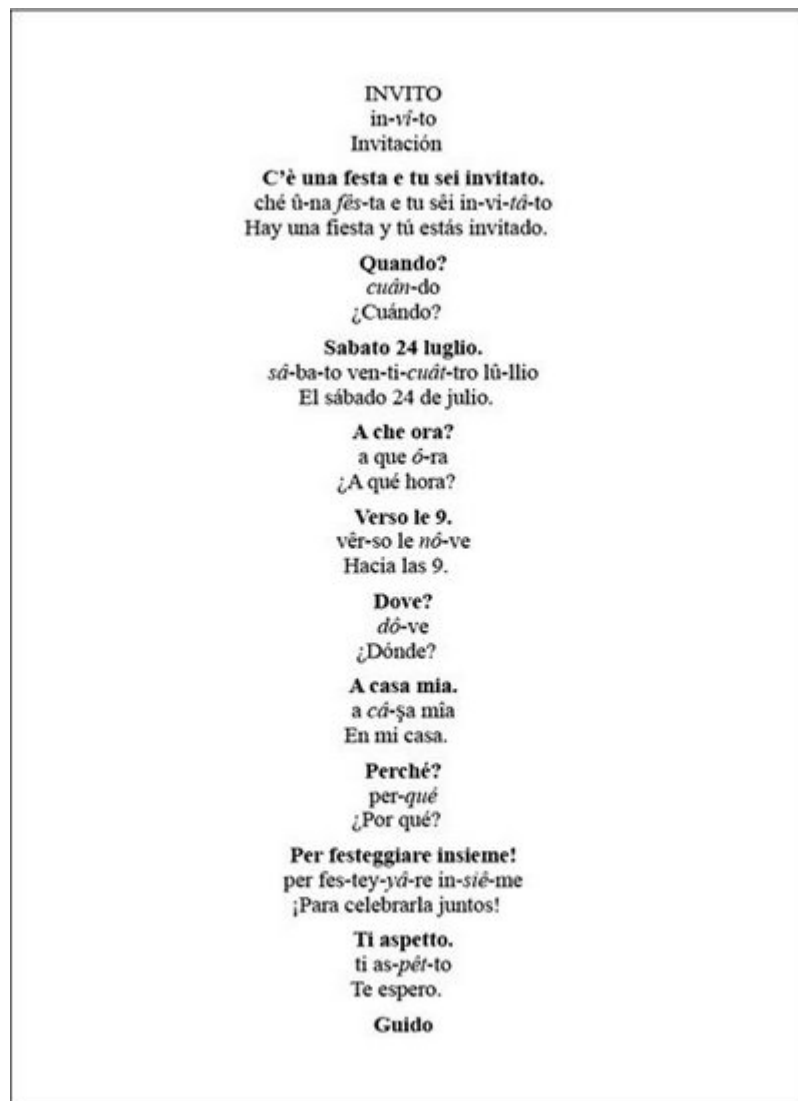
INVITO
in-*ví*-to
Invitación

**C'è una festa e tu sei invitato.**
ché û-na *fês*-ta e tu sêi in-vi-*tá*-to
Hay una fiesta y tú estás invitado.

**Quando?**
*cuán*-do
¿Cuándo?

**Sabato 24 luglio.**
*sá*-ba-to ven-ti-*cuát*-tro lû-llio
El sábado 24 de julio.

**A che ora?**
a que *ó*-ra
¿A qué hora?

**Verso le 9.**
vêr-so le *nó*-ve
Hacia las 9.

**Dove?**
*dô*-ve
¿Dónde?

**A casa mia.**
a *cá*-şa mía
En mi casa.

**Perché?**
per-*qué*
¿Por qué?

**Per festeggiare insieme!**
per fes-tey-*yá*-re in-*siê*-me
¡Para celebrarla juntos!

**Ti aspetto.**
ti as-*pêt*-to
Te espero.

**Guido**